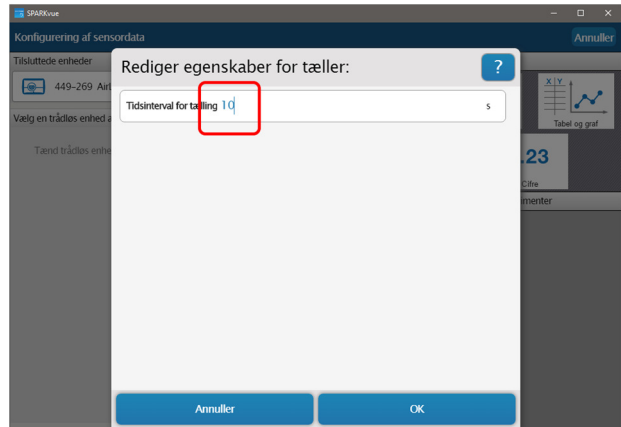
SPARKvue

Konfigurering af sensordata

Annuller

Tilsluttede enheder

449-269 Airl

Vælg en trådløs enhed a

Tænd trådløs enhe

Rediger egenskaber for tæller:

?

Tidsinterval for tælling 10

s

Tabel og graf

.23

Cifre

menter

Annuller

OK